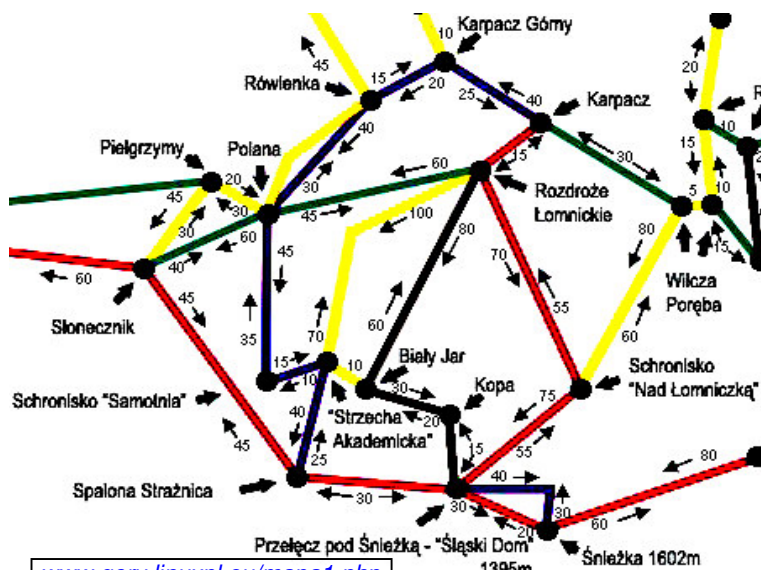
Karpacz Górny
10
45
Rówienka
15
20
20
25
40
Karpacz
Pielgrzymy
Polana
40
15
30
20
60
30
Rozdroże Łomnickie
45
30
30
45
5
10
15
60
60
100
80
15
40
80
60
45
70
Wilcza Poręba
Słonecznik
45
35
70
60
55
15
10
Biały Jar
60
10
Schronisko "Nad Łomniczką"
Schronisko "Samotnia"
40
30
Kopa
75
"Strzecha Akademicka"
20
45
25
15
55
80
Spalona Strażnica
40
30
30
30
60
20
Przełęcz pod Śnieżką - "Śląski Dom"
Śnieżka 1602m
1395m
www.gory.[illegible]